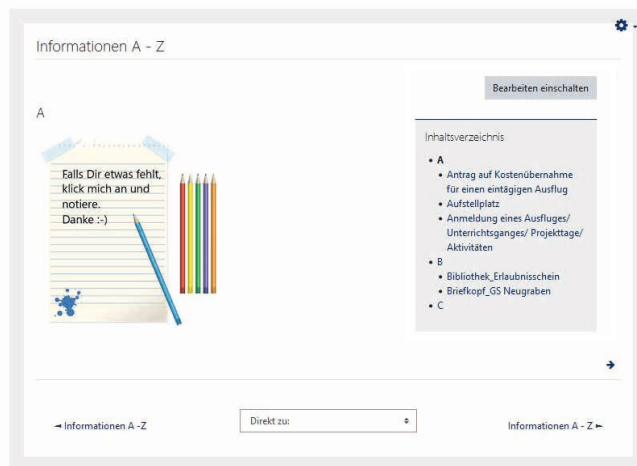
Informationen A - Z

Bearbeiten einschalten

A

Falls Dir etwas fehlt, klick mich an und notiere. Danke :-)

Inhaltsverzeichnis

- A
  - Antrag auf Kostenübernahme für einen eintägigen Ausflug
  - Aufstellplatz
  - Anmeldung eines Ausfluges/ Unterrichtsganges/ Projekttage/ Aktivitäten
- B
  - Bibliothek_Erlaubnisschein
  - Briefkopf_GS Neugraben
- C

◄ Informationen A -Z

Direkt zu:

Informationen A - Z ►